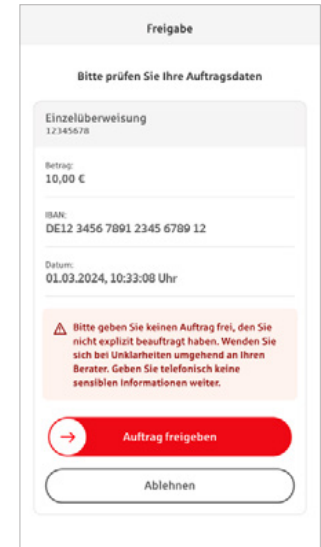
Freigabe

Bitte prüfen Sie Ihre Auftragsdaten

Einzelüberweisung
12345678

Betrag:
10,00 €

IBAN:
DE12 3456 7891 2345 6789 12

Datum:
01.03.2024, 10:33:08 Uhr

Bitte geben Sie keinen Auftrag frei, den Sie nicht explizit beauftragt haben. Wenden Sie sich bei Unklarheiten umgehend an Ihren Berater. Geben Sie telefonisch keine sensiblen Informationen weiter.

Auftrag freigeben

Ablehnen